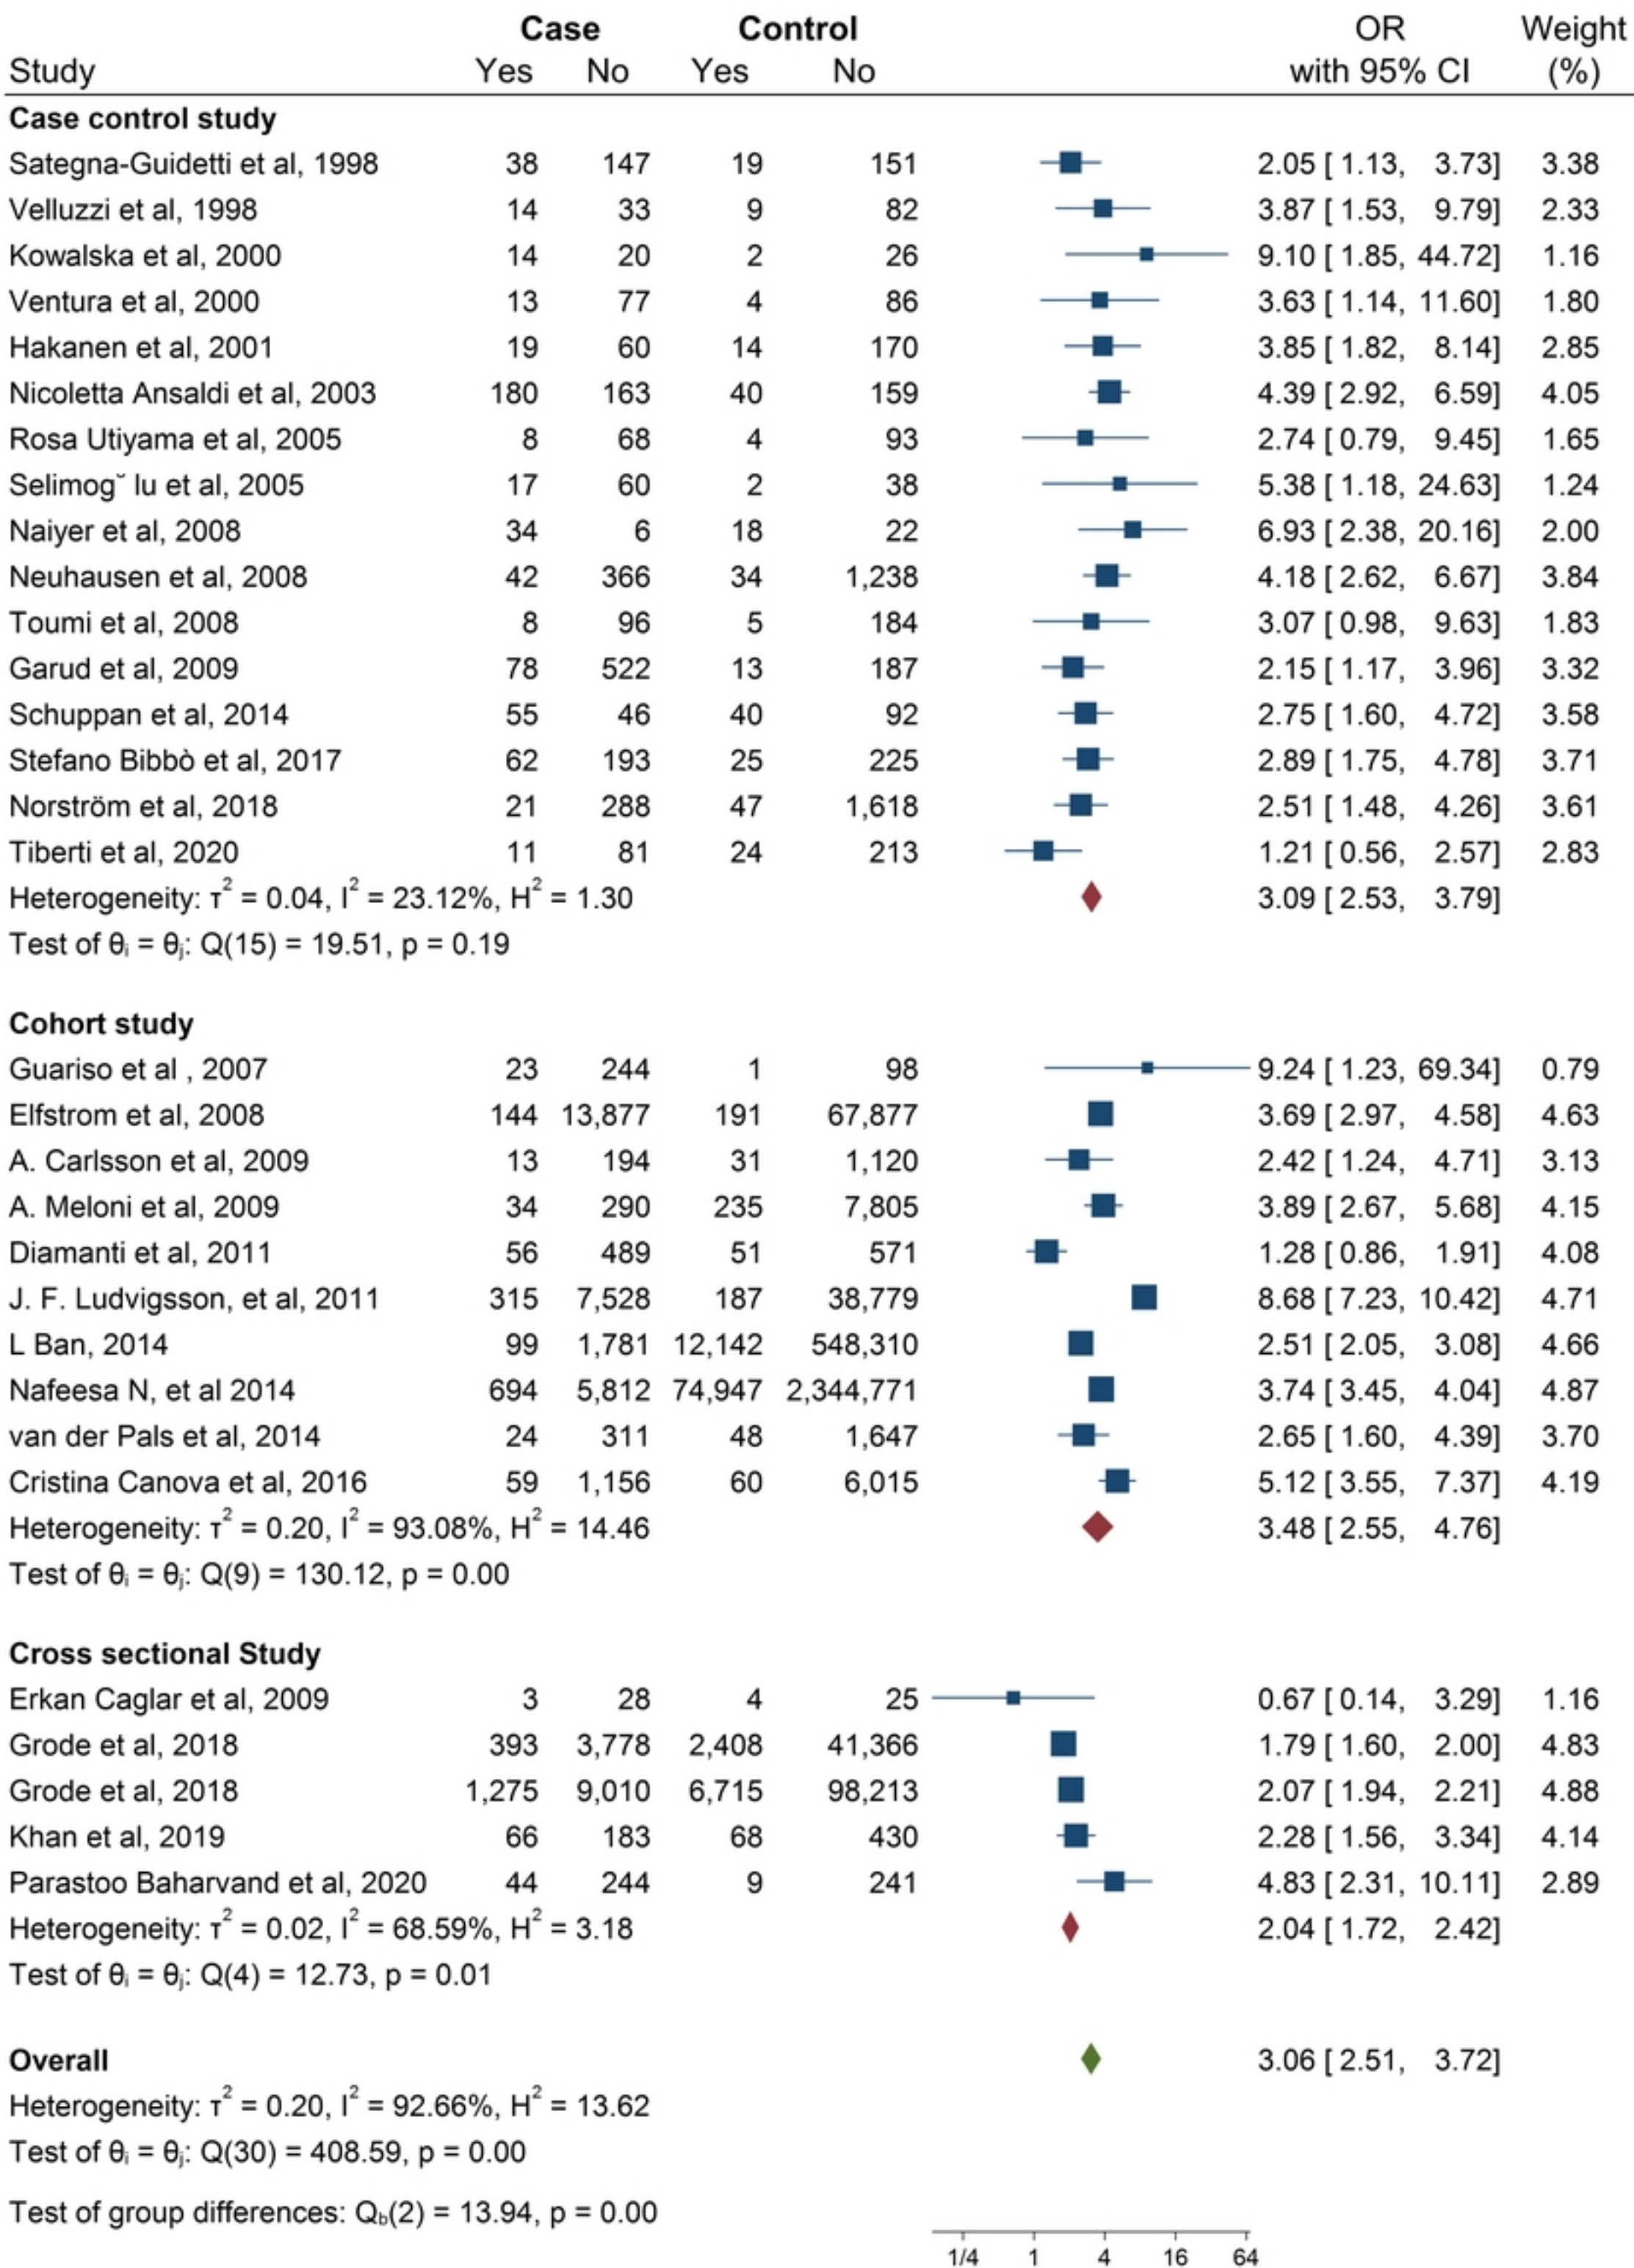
| Study | Case Yes | Case No | Control Yes | Control No | OR with 95% CI | Weight (%) |
|---|---|---|---|---|---|---|
| **Case control study** | | | | | | |
| Sategna-Guidetti et al, 1998 | 38 | 147 | 19 | 151 | 2.05 [ 1.13, 3.73] | 3.38 |
| Velluzzi et al, 1998 | 14 | 33 | 9 | 82 | 3.87 [ 1.53, 9.79] | 2.33 |
| Kowalska et al, 2000 | 14 | 20 | 2 | 26 | 9.10 [ 1.85, 44.72] | 1.16 |
| Ventura et al, 2000 | 13 | 77 | 4 | 86 | 3.63 [ 1.14, 11.60] | 1.80 |
| Hakanen et al, 2001 | 19 | 60 | 14 | 170 | 3.85 [ 1.82, 8.14] | 2.85 |
| Nicoletta Ansaldi et al, 2003 | 180 | 163 | 40 | 159 | 4.39 [ 2.92, 6.59] | 4.05 |
| Rosa Utiyama et al, 2005 | 8 | 68 | 4 | 93 | 2.74 [ 0.79, 9.45] | 1.65 |
| Selimog˘ lu et al, 2005 | 17 | 60 | 2 | 38 | 5.38 [ 1.18, 24.63] | 1.24 |
| Naiyer et al, 2008 | 34 | 6 | 18 | 22 | 6.93 [ 2.38, 20.16] | 2.00 |
| Neuhausen et al, 2008 | 42 | 366 | 34 | 1,238 | 4.18 [ 2.62, 6.67] | 3.84 |
| Toumi et al, 2008 | 8 | 96 | 5 | 184 | 3.07 [ 0.98, 9.63] | 1.83 |
| Garud et al, 2009 | 78 | 522 | 13 | 187 | 2.15 [ 1.17, 3.96] | 3.32 |
| Schuppan et al, 2014 | 55 | 46 | 40 | 92 | 2.75 [ 1.60, 4.72] | 3.58 |
| Stefano Bibbò et al, 2017 | 62 | 193 | 25 | 225 | 2.89 [ 1.75, 4.78] | 3.71 |
| Norström et al, 2018 | 21 | 288 | 47 | 1,618 | 2.51 [ 1.48, 4.26] | 3.61 |
| Tiberti et al, 2020 | 11 | 81 | 24 | 213 | 1.21 [ 0.56, 2.57] | 2.83 |
| Heterogeneity: $\tau^2 = 0.04$, $I^2 = 23.12\%$, $H^2 = 1.30$ | | | | | 3.09 [ 2.53, 3.79] | |
| Test of $\theta_i = \theta_j$: Q(15) = 19.51, p = 0.19 | | | | | | |
| **Cohort study** | | | | | | |
| Guariso et al , 2007 | 23 | 244 | 1 | 98 | 9.24 [ 1.23, 69.34] | 0.79 |
| Elfstrom et al, 2008 | 144 | 13,877 | 191 | 67,877 | 3.69 [ 2.97, 4.58] | 4.63 |
| A. Carlsson et al, 2009 | 13 | 194 | 31 | 1,120 | 2.42 [ 1.24, 4.71] | 3.13 |
| A. Meloni et al, 2009 | 34 | 290 | 235 | 7,805 | 3.89 [ 2.67, 5.68] | 4.15 |
| Diamanti et al, 2011 | 56 | 489 | 51 | 571 | 1.28 [ 0.86, 1.91] | 4.08 |
| J. F. Ludvigsson, et al, 2011 | 315 | 7,528 | 187 | 38,779 | 8.68 [ 7.23, 10.42] | 4.71 |
| L Ban, 2014 | 99 | 1,781 | 12,142 | 548,310 | 2.51 [ 2.05, 3.08] | 4.66 |
| Nafeesa N, et al 2014 | 694 | 5,812 | 74,947 | 2,344,771 | 3.74 [ 3.45, 4.04] | 4.87 |
| van der Pals et al, 2014 | 24 | 311 | 48 | 1,647 | 2.65 [ 1.60, 4.39] | 3.70 |
| Cristina Canova et al, 2016 | 59 | 1,156 | 60 | 6,015 | 5.12 [ 3.55, 7.37] | 4.19 |
| Heterogeneity: $\tau^2 = 0.20$, $I^2 = 93.08\%$, $H^2 = 14.46$ | | | | | 3.48 [ 2.55, 4.76] | |
| Test of $\theta_i = \theta_j$: Q(9) = 130.12, p = 0.00 | | | | | | |
| **Cross sectional Study** | | | | | | |
| Erkan Caglar et al, 2009 | 3 | 28 | 4 | 25 | 0.67 [ 0.14, 3.29] | 1.16 |
| Grode et al, 2018 | 393 | 3,778 | 2,408 | 41,366 | 1.79 [ 1.60, 2.00] | 4.83 |
| Grode et al, 2018 | 1,275 | 9,010 | 6,715 | 98,213 | 2.07 [ 1.94, 2.21] | 4.88 |
| Khan et al, 2019 | 66 | 183 | 68 | 430 | 2.28 [ 1.56, 3.34] | 4.14 |
| Parastoo Baharvand et al, 2020 | 44 | 244 | 9 | 241 | 4.83 [ 2.31, 10.11] | 2.89 |
| Heterogeneity: $\tau^2 = 0.02$, $I^2 = 68.59\%$, $H^2 = 3.18$ | | | | | 2.04 [ 1.72, 2.42] | |
| Test of $\theta_i = \theta_j$: Q(4) = 12.73, p = 0.01 | | | | | | |
| **Overall** | | | | | 3.06 [ 2.51, 3.72] | |
| Heterogeneity: $\tau^2 = 0.20$, $I^2 = 92.66\%$, $H^2 = 13.62$ | | | | | | |
| Test of $\theta_i = \theta_j$: Q(30) = 408.59, p = 0.00 | | | | | | |
| Test of group differences: $Q_b(2) = 13.94$, p = 0.00 | | | | | | |

1/4 1 4 16 64